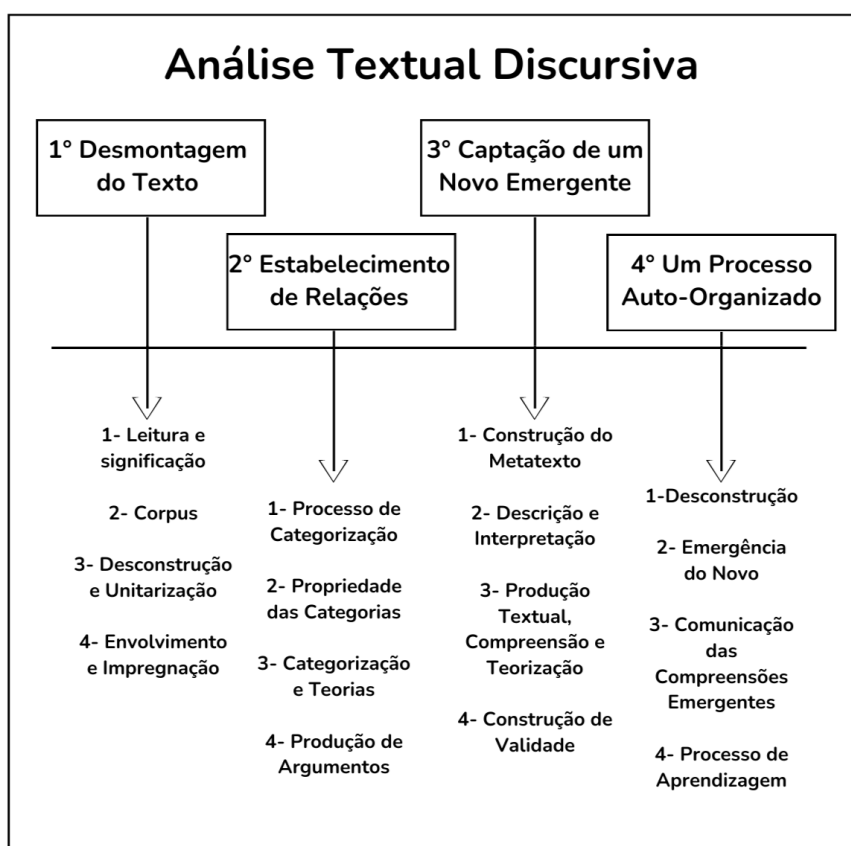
Análise Textual Discursiva

1° Desmontagem do Texto

1- Leitura e significação

2- Corpus

3- Desconstrução e Unitarização

4- Envolvimento e Impregnação

2° Estabelecimento de Relações

1- Processo de Categorização

2- Propriedade das Categorias

3- Categorização e Teorias

4- Produção de Argumentos

3° Captação de um Novo Emergente

1- Construção do Metatexto

2- Descrição e Interpretação

3- Produção Textual, Compreensão e Teorização

4- Construção de Validade

4° Um Processo Auto-Organizado

1-Desconstrução

2- Emergência do Novo

3- Comunicação das Compreensões Emergentes

4- Processo de Aprendizagem